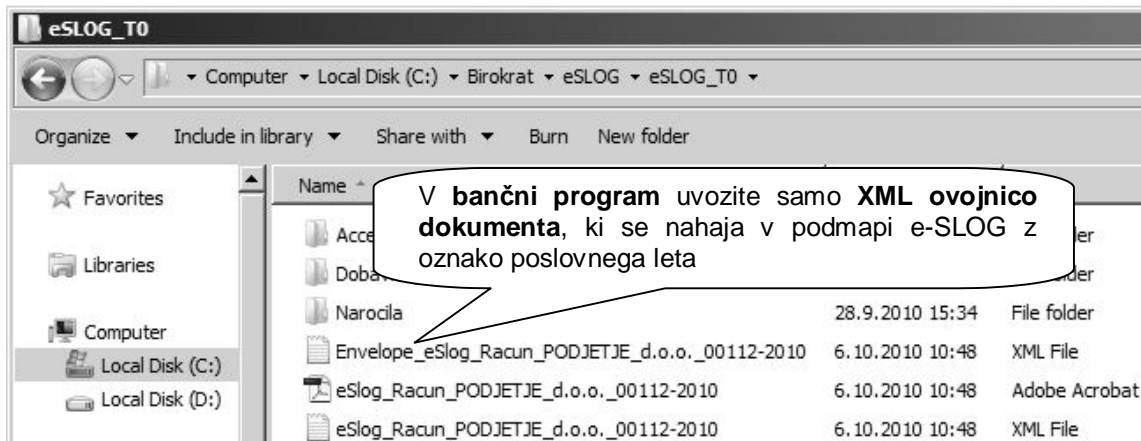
eSLOG_T0

Computer ▸ Local Disk (C:) ▸ Birokrat ▸ eSLOG ▸ eSLOG_T0 ▸

Organize ▾ Include in library ▾ Share with ▾ Burn New folder

Favorites

Libraries

Computer

Local Disk (C:)

Local Disk (D:)

Name

V **bančni program** uvozite samo **XML ovojnico dokumenta**, ki se nahaja v podmapi e-SLOG z oznako poslovnega leta

| | | |
|---|---|---|
| Acce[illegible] | | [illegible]lder |
| Doba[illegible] | | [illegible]lder |
| Narocila | 28.9.2010 15:34 | File folder |
| Envelope_eSlog_Racun_PODJETJE_d.o.o._00112-2010 | 6.10.2010 10:48 | XML File |
| eSlog_Racun_PODJETJE_d.o.o._00112-2010 | 6.10.2010 10:48 | Adobe Acrobat |
| eSlog_Racun_PODJETJE_d.o.o._00112-2010 | 6.10.2010 10:48 | XML File |